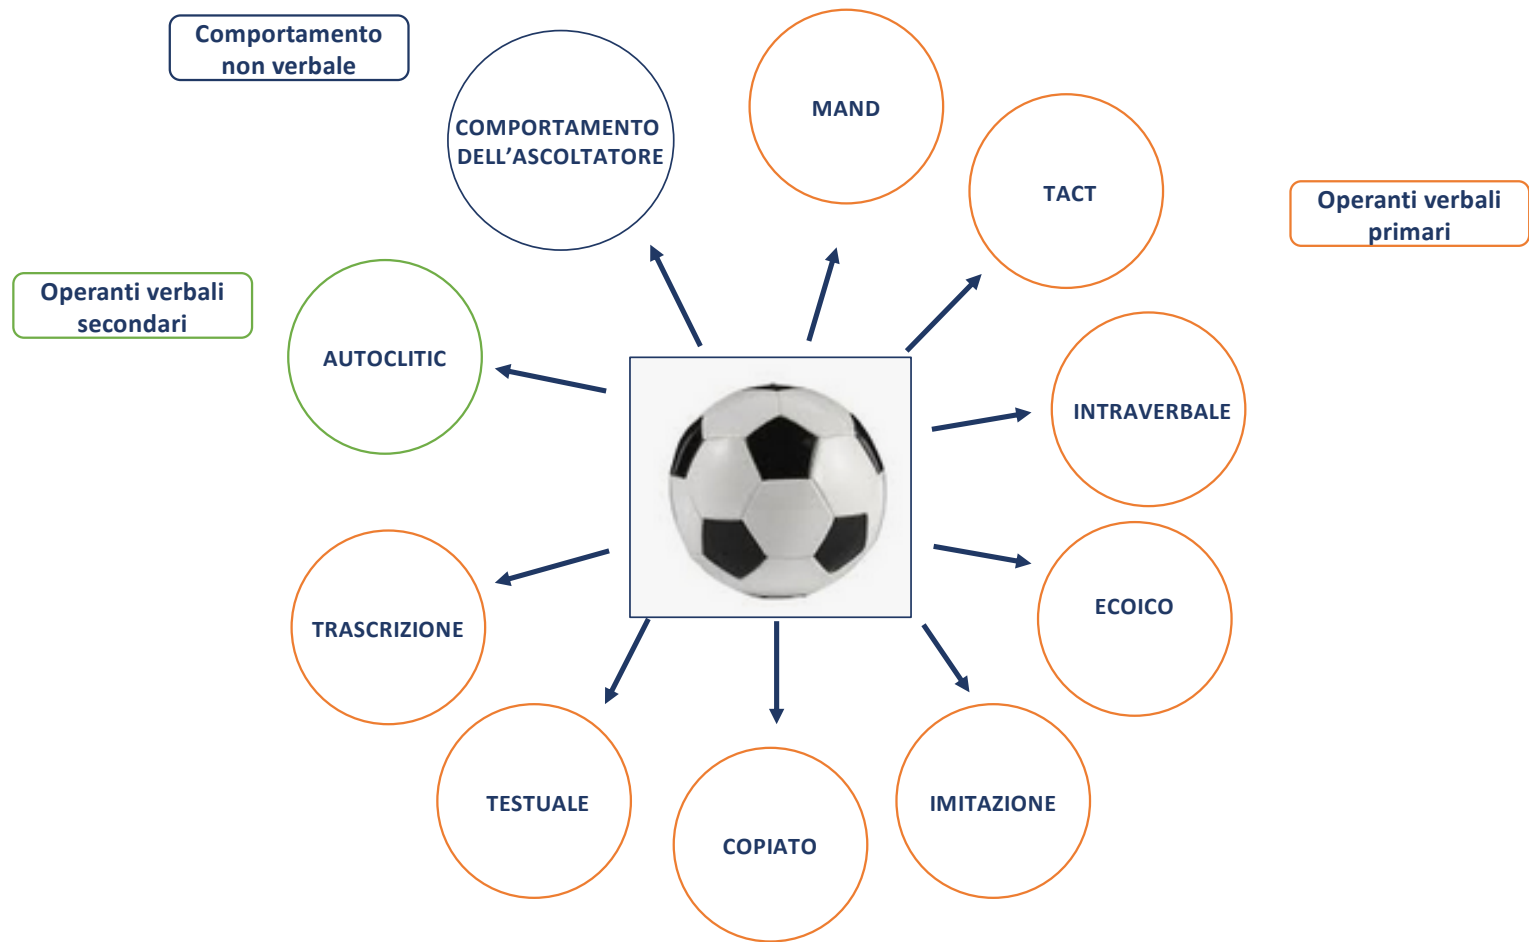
Comportamento non verbale

COMPORTAMENTO DELL'ASCOLTATORE

MAND

TACT

Operanti verbali primari

Operanti verbali secondari

AUTOCLITIC

INTRAVERBALE

ECOICO

TRASCRIZIONE

TESTUALE

COPIATO

IMITAZIONE